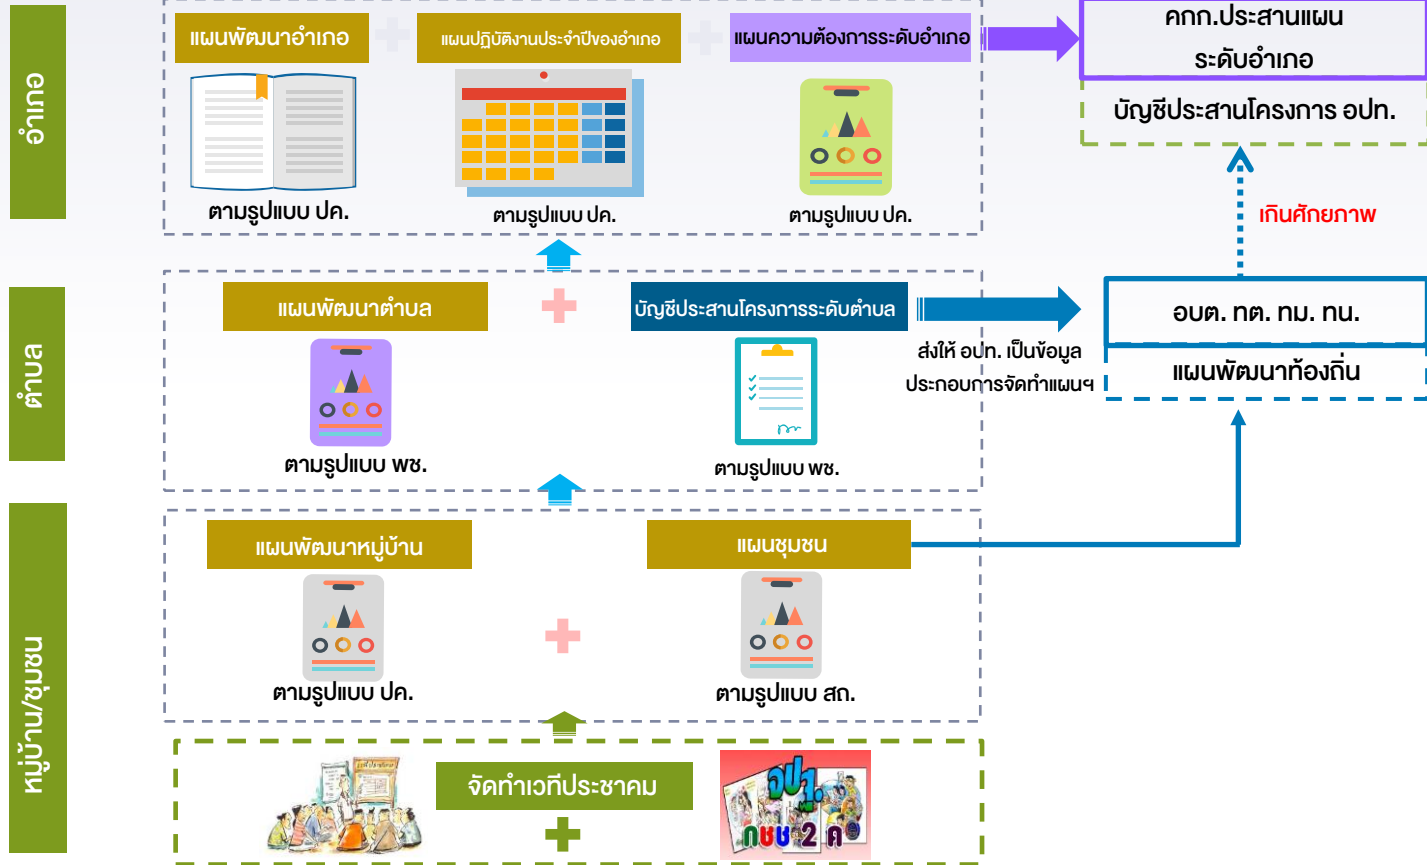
อำเภอ

แผนพัฒนาอำเภอ

แผนปฏิบัติงานประจำปีของอำเภอ

แผนความต้องการระดับอำเภอ

ตามรูปแบบ ปค.

ตามรูปแบบ ปค.

ตามรูปแบบ ปค.

คกก.ประสานแผน ระดับอำเภอ

บัญชีประสานโครงการ อปท.

เกินศักยภาพ

ตำบล

แผนพัฒนาตำบล

บัญชีประสานโครงการระดับตำบล

ส่งให้ อปท. เป็นข้อมูล ประกอบการจัดทำแผนฯ

อบต. ทต. ทม. ทน.

แผนพัฒนาท้องถิ่น

ตามรูปแบบ พช.

ตามรูปแบบ พช.

หมู่บ้าน/ชุมชน

แผนพัฒนาหมู่บ้าน

แผนชุมชน

ตามรูปแบบ ปค.

ตามรูปแบบ สถ.

จัดทำเวทีประชาคม

จปฐ. กชช 2 ค